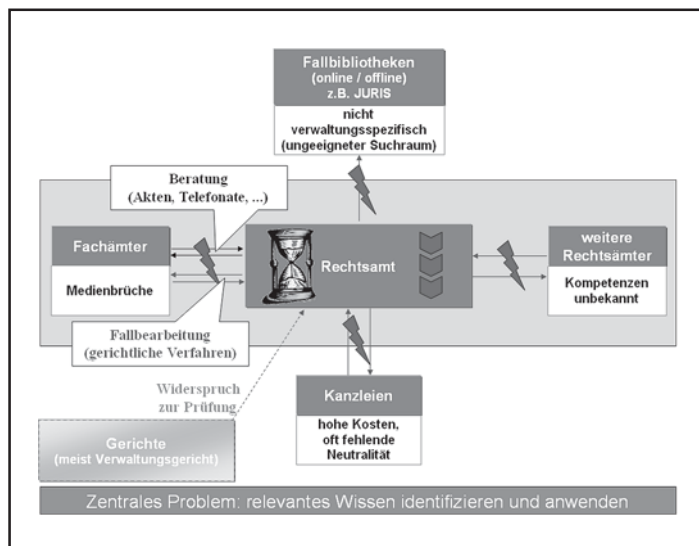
Fallbibliotheken
(online / offline)
z.B. JURIS

nicht verwaltungsspezifisch
(ungeeigneter Suchraum)

Beratung
(Akten, Telefonate, ...)

Fachämter

Medienbrüche

Rechtsamt

weitere Rechtsämter

Kompetenzen unbekannt

Fallbearbeitung
(gerichtliche Verfahren)

Widerspruch zur Prüfung

Kanzleien

hohe Kosten, oft fehlende Neutralität

Gerichte
(meist Verwaltungsgericht)

Zentrales Problem: relevantes Wissen identifizieren und anwenden